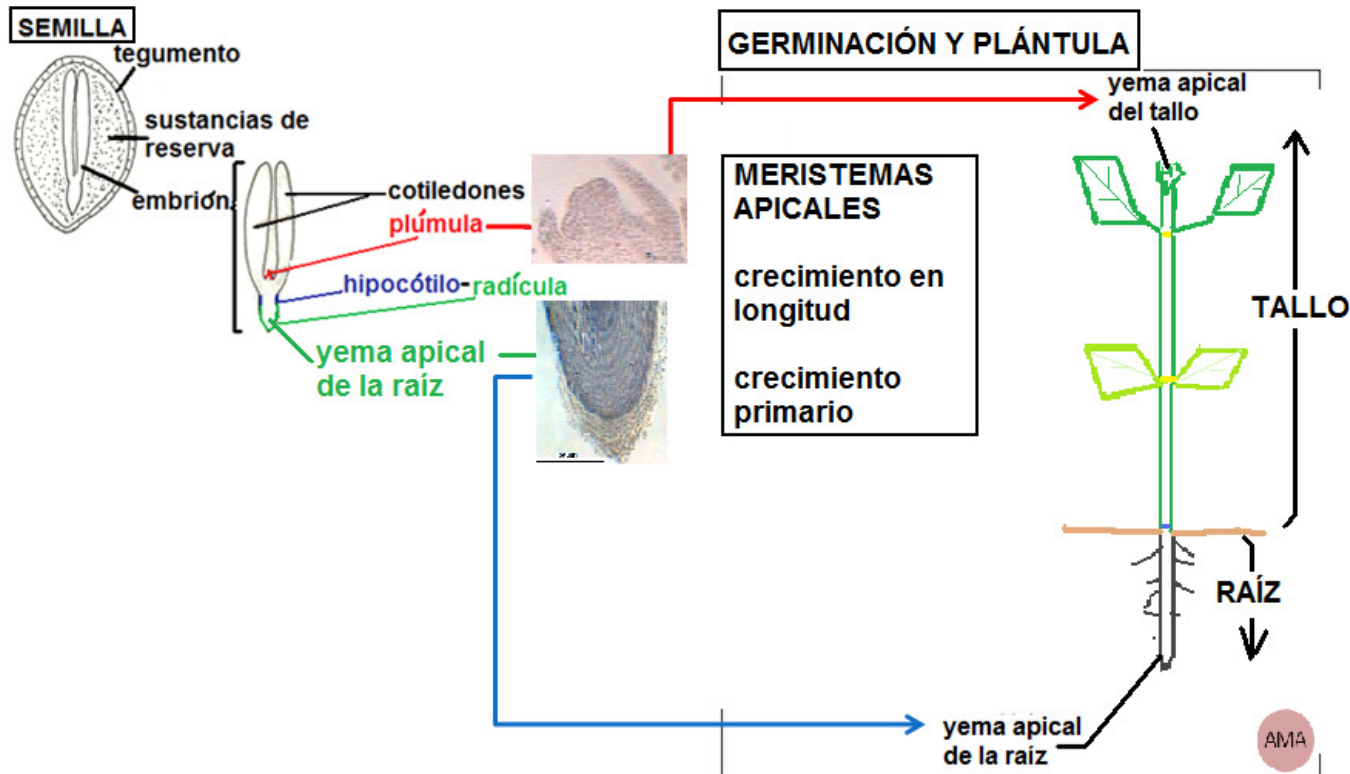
SEMILLA
tegumento
sustancias de reserva
embrion
cotiledones
plúmula
hipocótilo
radícula
yema apical de la raíz

GERMINACIÓN Y PLÁNTULA

yema apical del tallo

MERISTEMAS APICALES

crecimiento en longitud

crecimiento primario

TALLO

RAÍZ

yema apical de la raíz

AMA